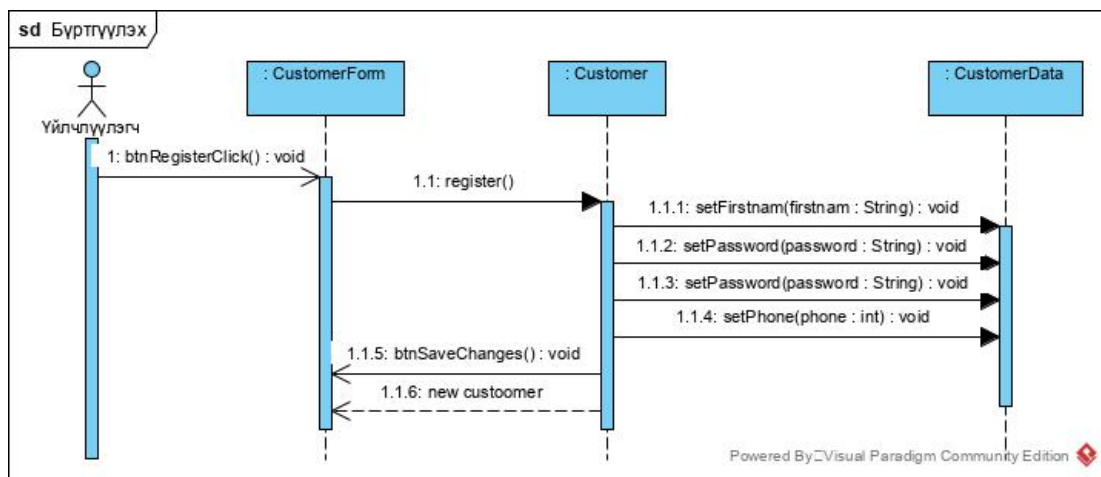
sd Бүртгүүлэх

Үйлчлүүлэгч

: CustomerForm

: Customer

: CustomerData

1: btnRegisterClick() : void

1.1: register()

1.1.1: setFirstnam(firstnam : String) : void

1.1.2: setPassword(password : String) : void

1.1.3: setPassword(password : String) : void

1.1.4: setPhone(phone : int) : void

1.1.5: btnSaveChanges() : void

1.1.6: new custoomer

Powered By Visual Paradigm Community Edition